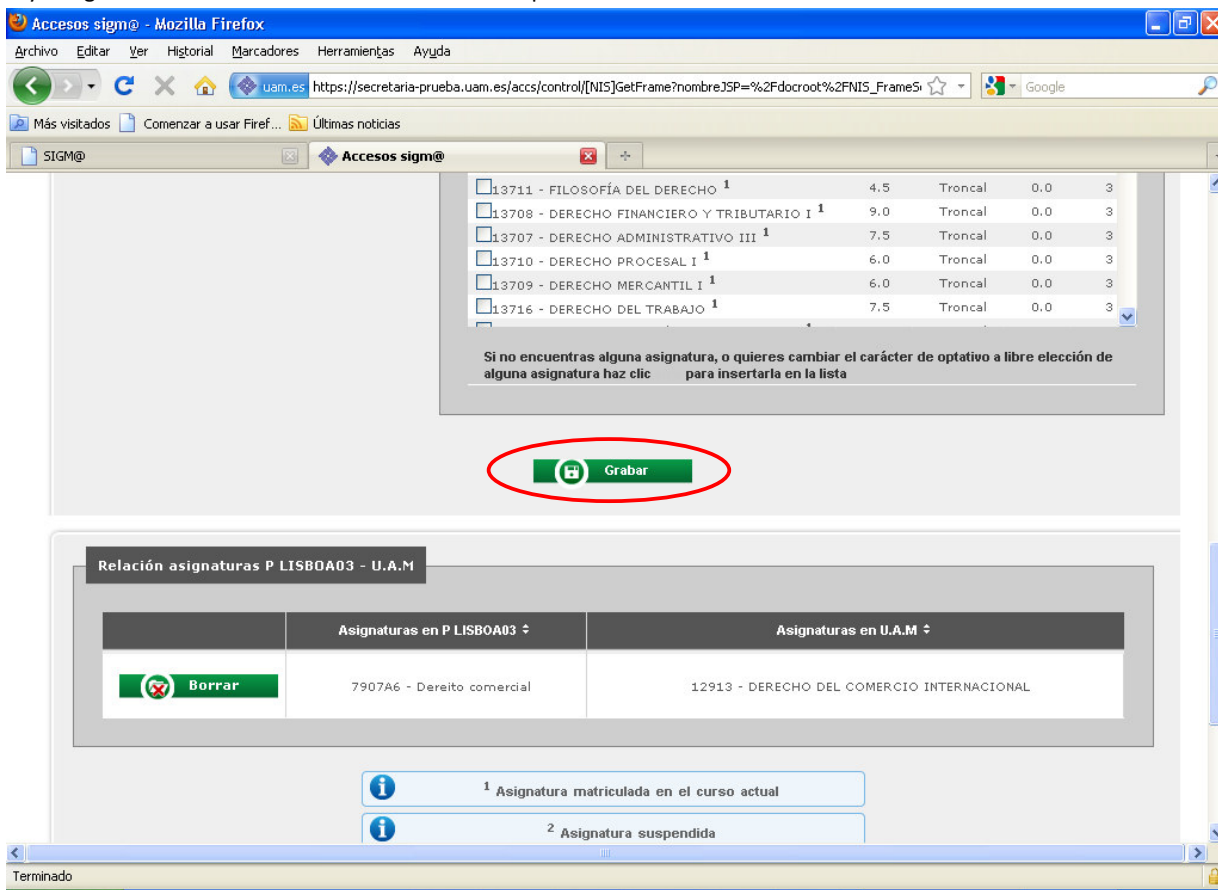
Accesos sigm@ - Mozilla Firefox

Archivo Editar Ver Historial Marcadores Herramientas Ayuda

uam.es https://secretaria-prueba.uam.es/accs/control/[NIS]GetFrame?nombreJSP=%2Fdocroot%2FNIS_FrameS

Google

Más visitados Comenzar a usar Firef... Últimas noticias

SIGM@ Accesos sigm@

| | | | | |
|---|---|---|---|---|
| 13711 - FILOSOFÍA DEL DERECHO $^1$ | 4.5 | Troncal | 0.0 | 3 |
| 13708 - DERECHO FINANCIERO Y TRIBUTARIO I $^1$ | 9.0 | Troncal | 0.0 | 3 |
| 13707 - DERECHO ADMINISTRATIVO III $^1$ | 7.5 | Troncal | 0.0 | 3 |
| 13710 - DERECHO PROCESAL I $^1$ | 6.0 | Troncal | 0.0 | 3 |
| 13709 - DERECHO MERCANTIL I $^1$ | 6.0 | Troncal | 0.0 | 3 |
| 13716 - DERECHO DEL TRABAJO $^1$ | 7.5 | Troncal | 0.0 | 3 |

Si no encuentras alguna asignatura, o quieres cambiar el carácter de optativo a libre elección de alguna asignatura haz clic para insertarla en la lista

Grabar

Relación asignaturas P LISBOA03 - U.A.M

| | Asignaturas en P LISBOA03 | Asignaturas en U.A.M |
|---|---|---|
| Borrar | 7907A6 - Dereito comercial | 12913 - DERECHO DEL COMERCIO INTERNACIONAL |

$^1$ Asignatura matriculada en el curso actual

$^2$ Asignatura suspendida

Terminado